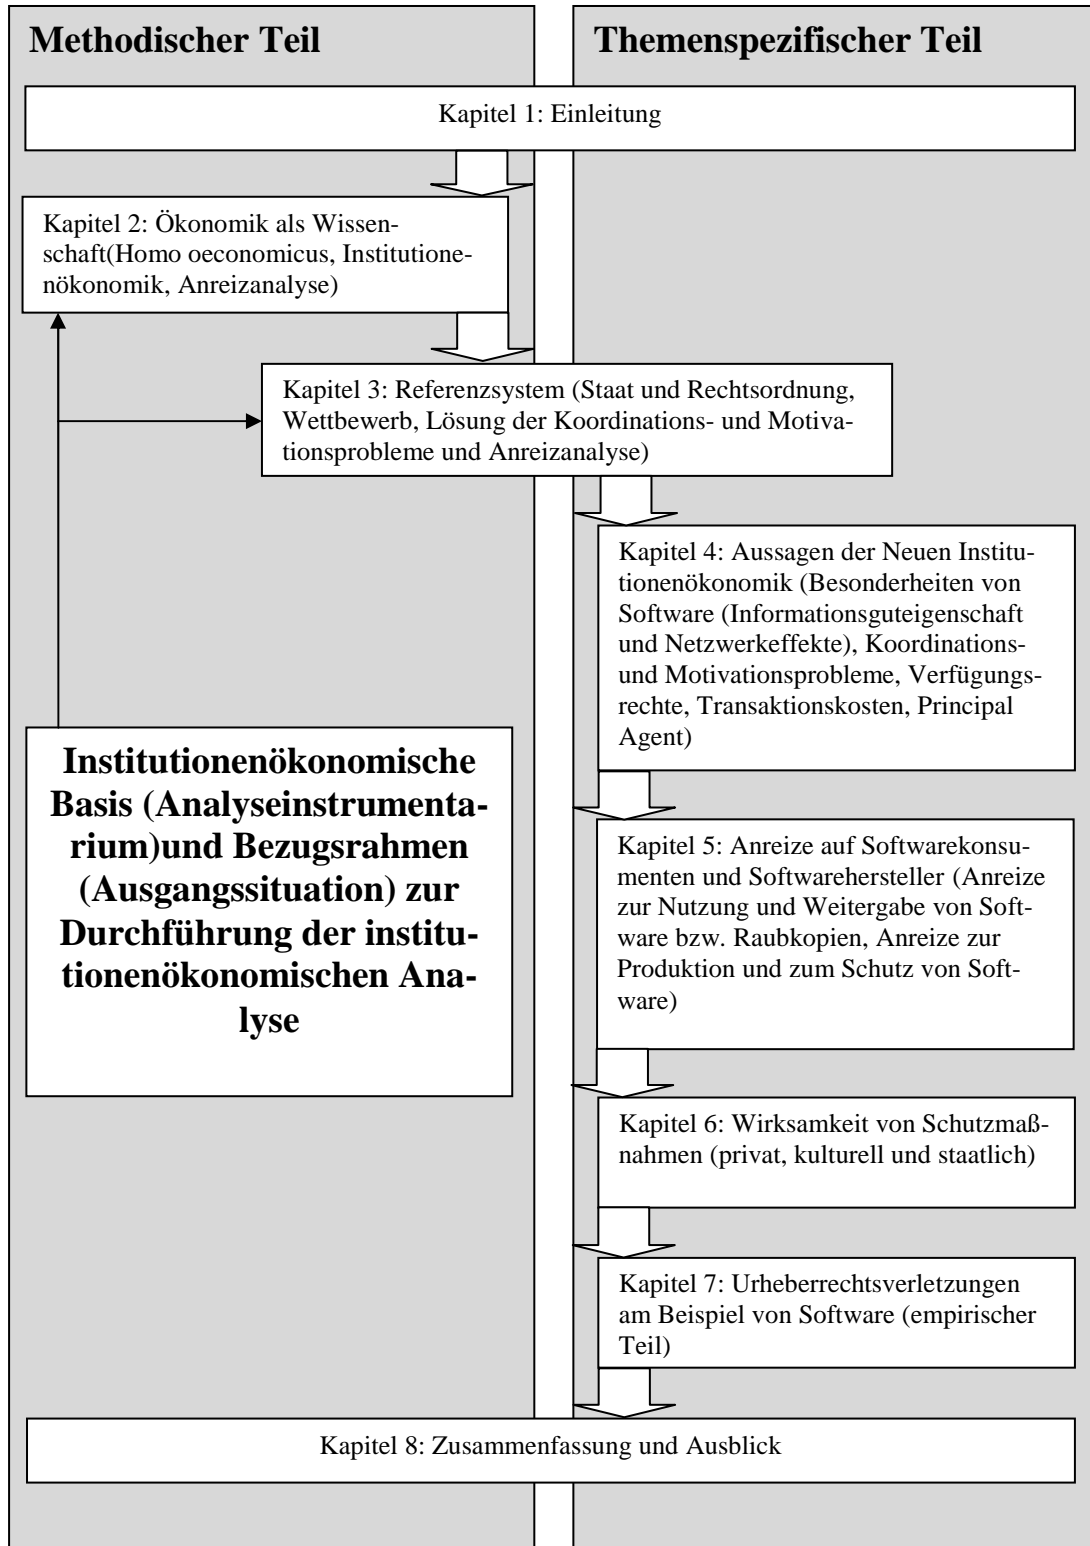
Methodischer Teil

Themenspezifischer Teil

Kapitel 1: Einleitung

Kapitel 2: Ökonomik als Wissenschaft(Homo oeconomicus, Institutionenökonomik, Anreizanalyse)

Kapitel 3: Referenzsystem (Staat und Rechtsordnung, Wettbewerb, Lösung der Koordinations- und Motivationsprobleme und Anreizanalyse)

Kapitel 4: Aussagen der Neuen Institutionenökonomik (Besonderheiten von Software (Informationsguteigenschaft und Netzwerkeffekte), Koordinations- und Motivationsprobleme, Verfügungsrechte, Transaktionskosten, Principal Agent)

Institutionenökonomische Basis (Analyseinstrumentarium)und Bezugsrahmen (Ausgangssituation) zur Durchführung der institutionenökonomischen Analyse

Kapitel 5: Anreize auf Softwarekonsumenten und Softwarehersteller (Anreize zur Nutzung und Weitergabe von Software bzw. Raubkopien, Anreize zur Produktion und zum Schutz von Software)

Kapitel 6: Wirksamkeit von Schutzmaßnahmen (privat, kulturell und staatlich)

Kapitel 7: Urheberrechtsverletzungen am Beispiel von Software (empirischer Teil)

Kapitel 8: Zusammenfassung und Ausblick